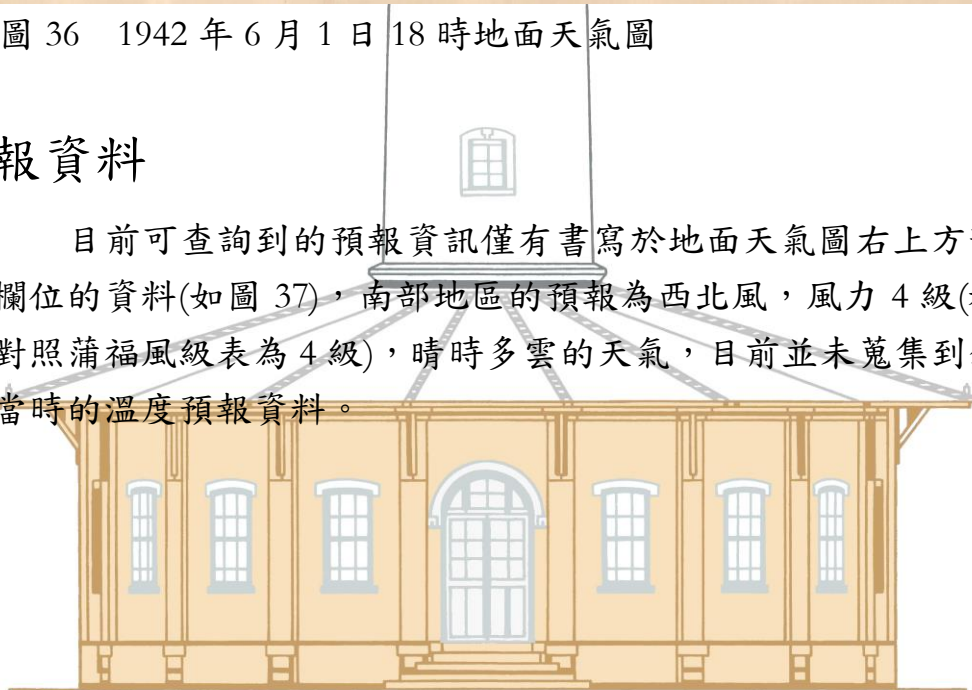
圖 36　1942 年 6 月 1 日 18 時地面天氣圖

報資料

目前可查詢到的預報資訊僅有書寫於地面天氣圖右上方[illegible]欄位的資料(如圖 37)，南部地區的預報為西北風，風力 4 級([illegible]對照蒲福風級表為 4 級)，晴時多雲的天氣，目前並未蒐集到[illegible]當時的溫度預報資料。